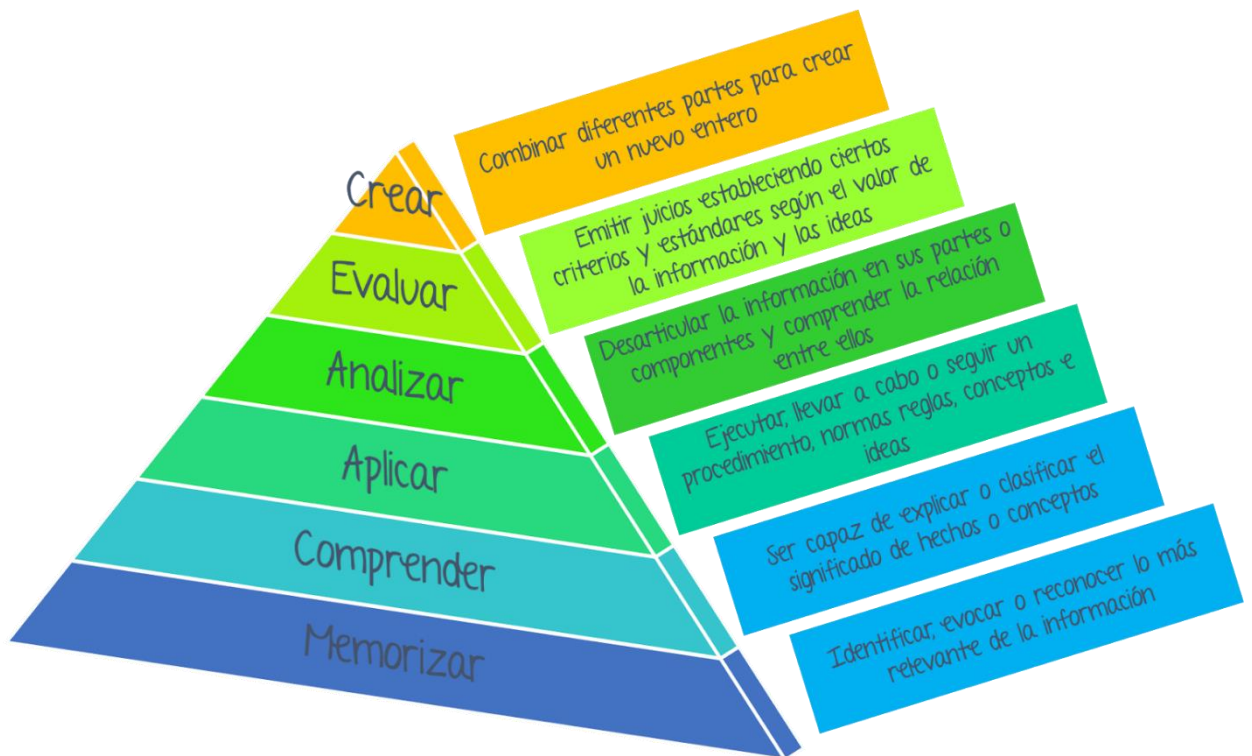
Crear

Combinar diferentes partes para crear un nuevo entero

Evaluar

Emitir juicios estableciendo ciertos criterios y estándares según el valor de la información y las ideas

Analizar

Desarticular la información en sus partes o componentes y comprender la relación entre ellos

Aplicar

Ejecutar, llevar a cabo o seguir un procedimiento, normas reglas, conceptos e ideas

Comprender

Ser capaz de explicar o clasificar el significado de hechos o conceptos

Memorizar

Identificar, evocar o reconocer lo más relevante de la información